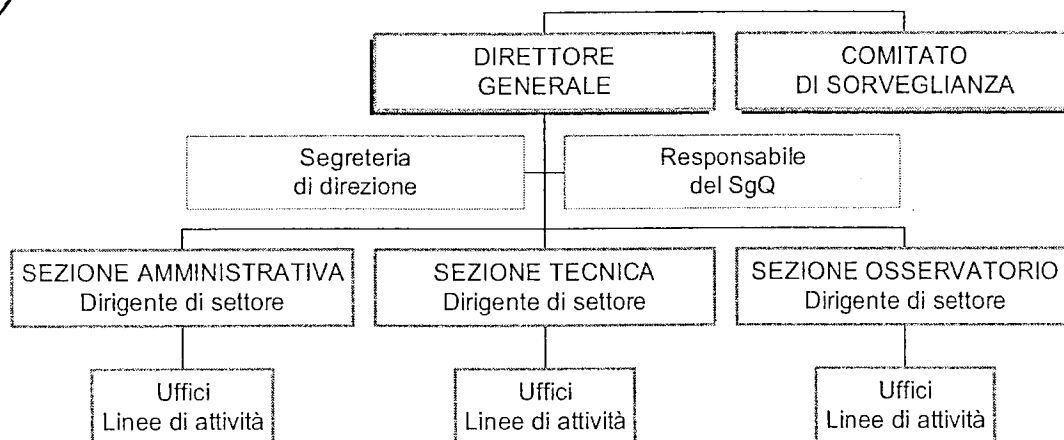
DIRETTORE GENERALE

COMITATO DI SORVEGLIANZA

Segreteria di direzione

Responsabile del SgQ

SEZIONE AMMINISTRATIVA
Dirigente di settore

SEZIONE TECNICA
Dirigente di settore

SEZIONE OSSERVATORIO
Dirigente di settore

Uffici
Linee di attività

Uffici
Linee di attività

Uffici
Linee di attività